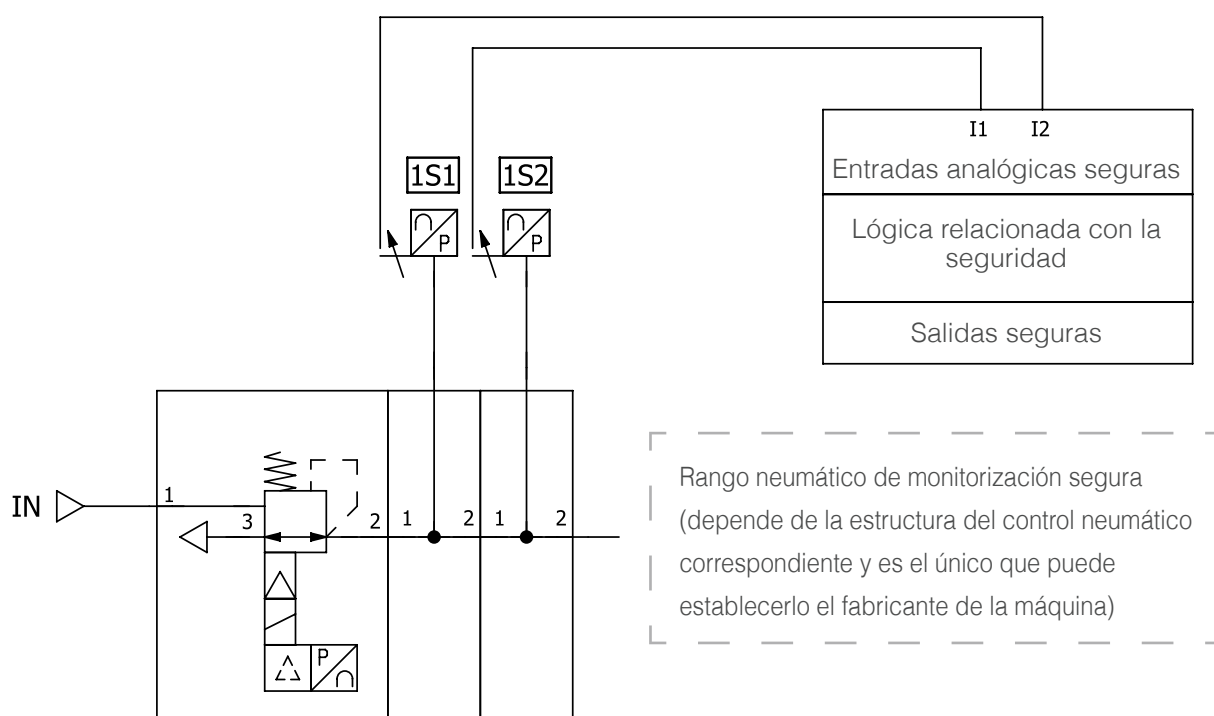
I1 I2

Entradas analógicas seguras

Lógica relacionada con la seguridad

Salidas seguras

1S1

1S2

P

P

IN

1

3

2

1

2

1

2

P

Rango neumático de monitorización segura (depende de la estructura del control neumático correspondiente y es el único que puede establecerlo el fabricante de la máquina)